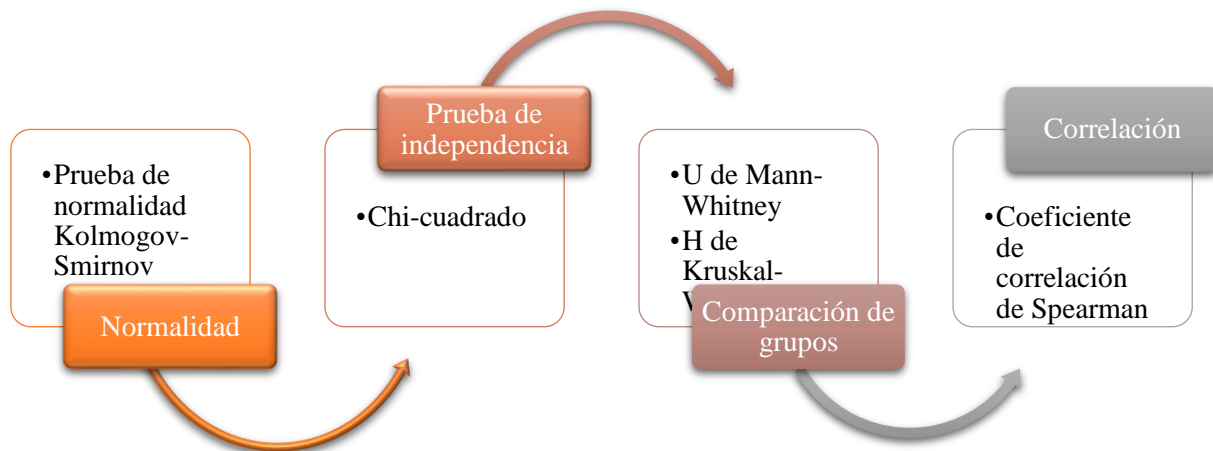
•Prueba de normalidad Kolmogov-Smirnov

Normalidad

Prueba de independencia

•Chi-cuadrado

•U de Mann-Whitney
•H de Kruskal-W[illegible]

Comparación de grupos

Correlación

•Coeficiente de correlación de Spearman